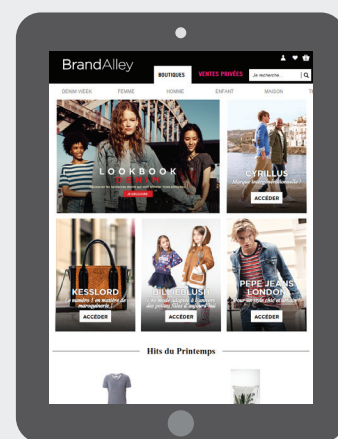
BrandAlley

BOUTIQUES VENTES PRIVÉES Je recherche...

DENIM WEEK FEMME HOMME ENFANT MAISON

LOOKBOOK

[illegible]

CYRILLUS

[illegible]

ACCÉDER

KESSLORD

Le numéro 1 en matière de maroquinerie !

ACCÉDER

BILLIEBLUSH

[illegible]

ACCÉDER

PEPE JEANS LONDON

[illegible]

ACCÉDER

Hits du Printemps